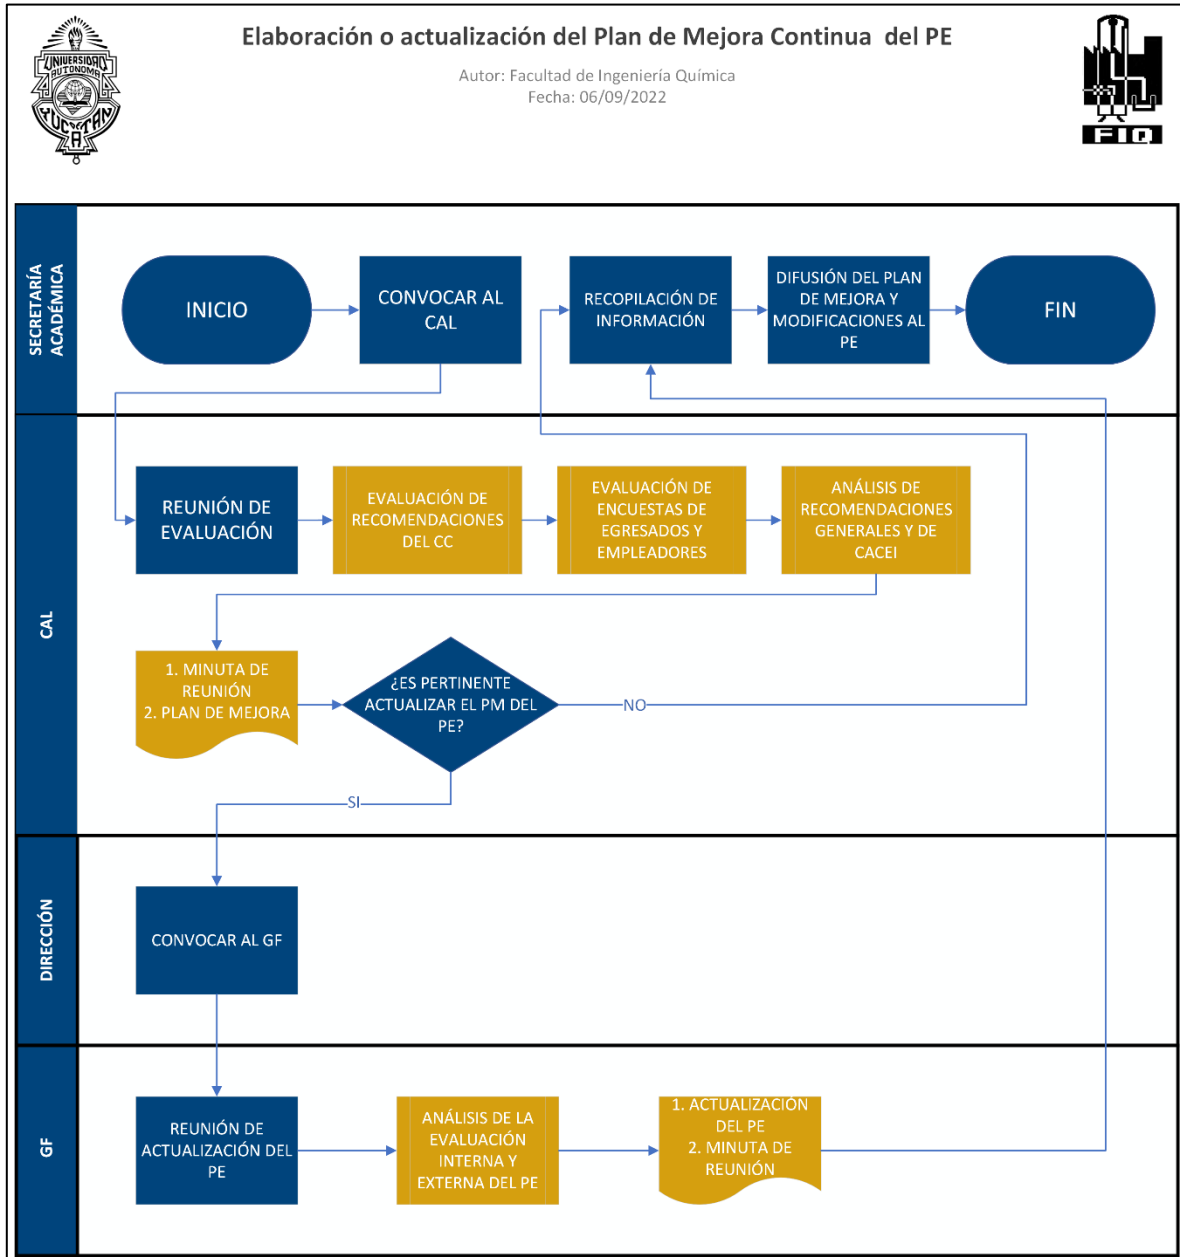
UNIVERSIDAD AUTÓNOMA DE YUCATÁN

Elaboración o actualización del Plan de Mejora Continua del PE

Autor: Facultad de Ingeniería Química
Fecha: 06/09/2022

FIQ

SECRETARÍA ACADÉMICA

INICIO

CONVOCAR AL CAL

RECOPILACIÓN DE INFORMACIÓN

DIFUSIÓN DEL PLAN DE MEJORA Y MODIFICACIONES AL PE

FIN

CAL

REUNIÓN DE EVALUACIÓN

EVALUACIÓN DE RECOMENDACIONES DEL CC

EVALUACIÓN DE ENCUESTAS DE EGRESADOS Y EMPLEADORES

ANÁLISIS DE RECOMENDACIONES GENERALES Y DE CACEI

1. MINUTA DE REUNIÓN
2. PLAN DE MEJORA

¿ES PERTINENTE ACTUALIZAR EL PM DEL PE?

NO

SI

DIRECCIÓN

CONVOCAR AL GF

GF

REUNIÓN DE ACTUALIZACIÓN DEL PE

ANÁLISIS DE LA EVALUACIÓN INTERNA Y EXTERNA DEL PE

1. ACTUALIZACIÓN DEL PE
2. MINUTA DE REUNIÓN